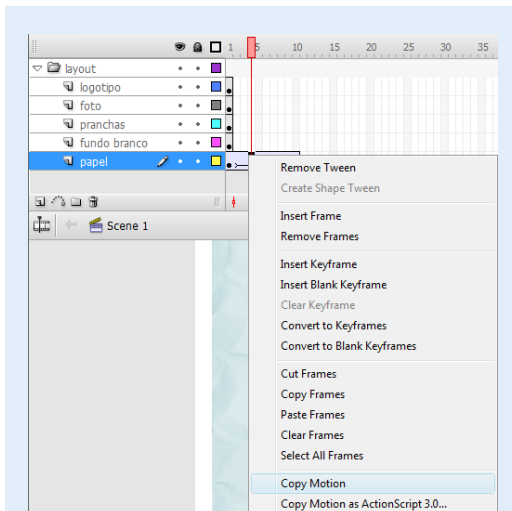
1 5 10 15 20 25 30 35

layout
logotipo
foto
pranchas
fundo branco
papel

Scene 1

Remove Tween
Create Shape Tween

Insert Frame
Remove Frames

Insert Keyframe
Insert Blank Keyframe
Clear Keyframe
Convert to Keyframes
Convert to Blank Keyframes

Cut Frames
Copy Frames
Paste Frames
Clear Frames
Select All Frames

Copy Motion
Copy Motion as ActionScript 3.0...